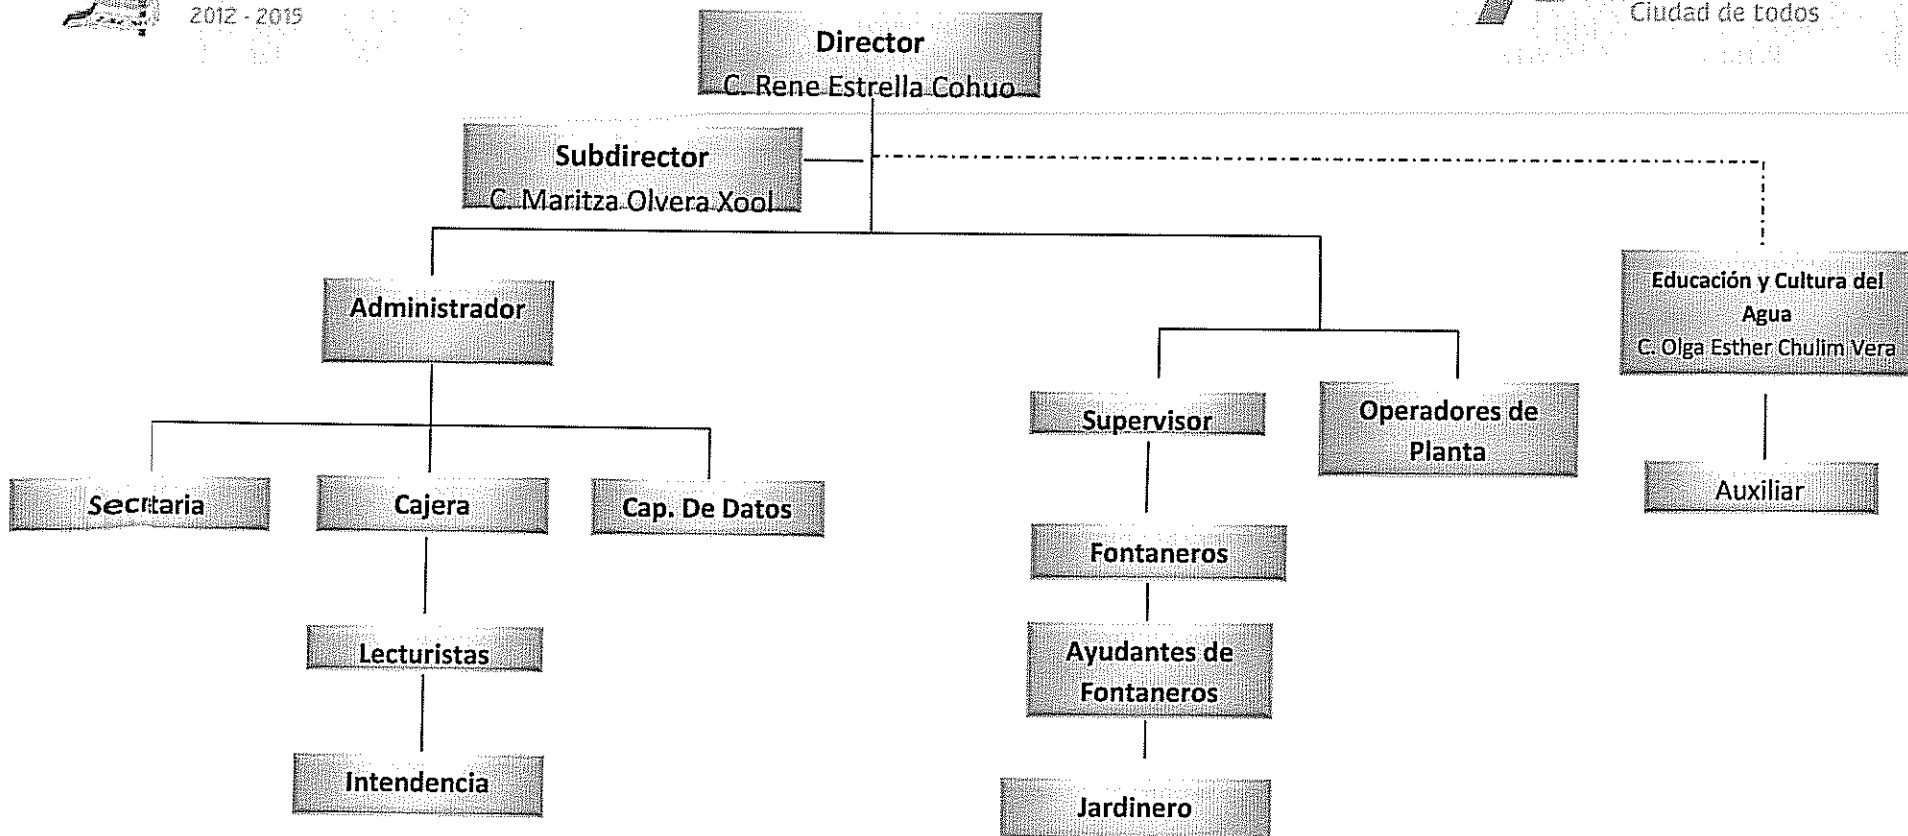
2012 - 2015

Ciudad de todos

Director
C. Rene Estrella Cohuo

Subdirector
C. Maritza Olvera Xool

Administrador

Secrtaria

Cajera

Cap. De Datos

Lecturistas

Intendencia

Supervisor

Operadores de Planta

Fontaneros

Ayudantes de Fontaneros

Jardinero

Educación y Cultura del Agua
C. Olga Esther Chulim Vera

Auxiliar